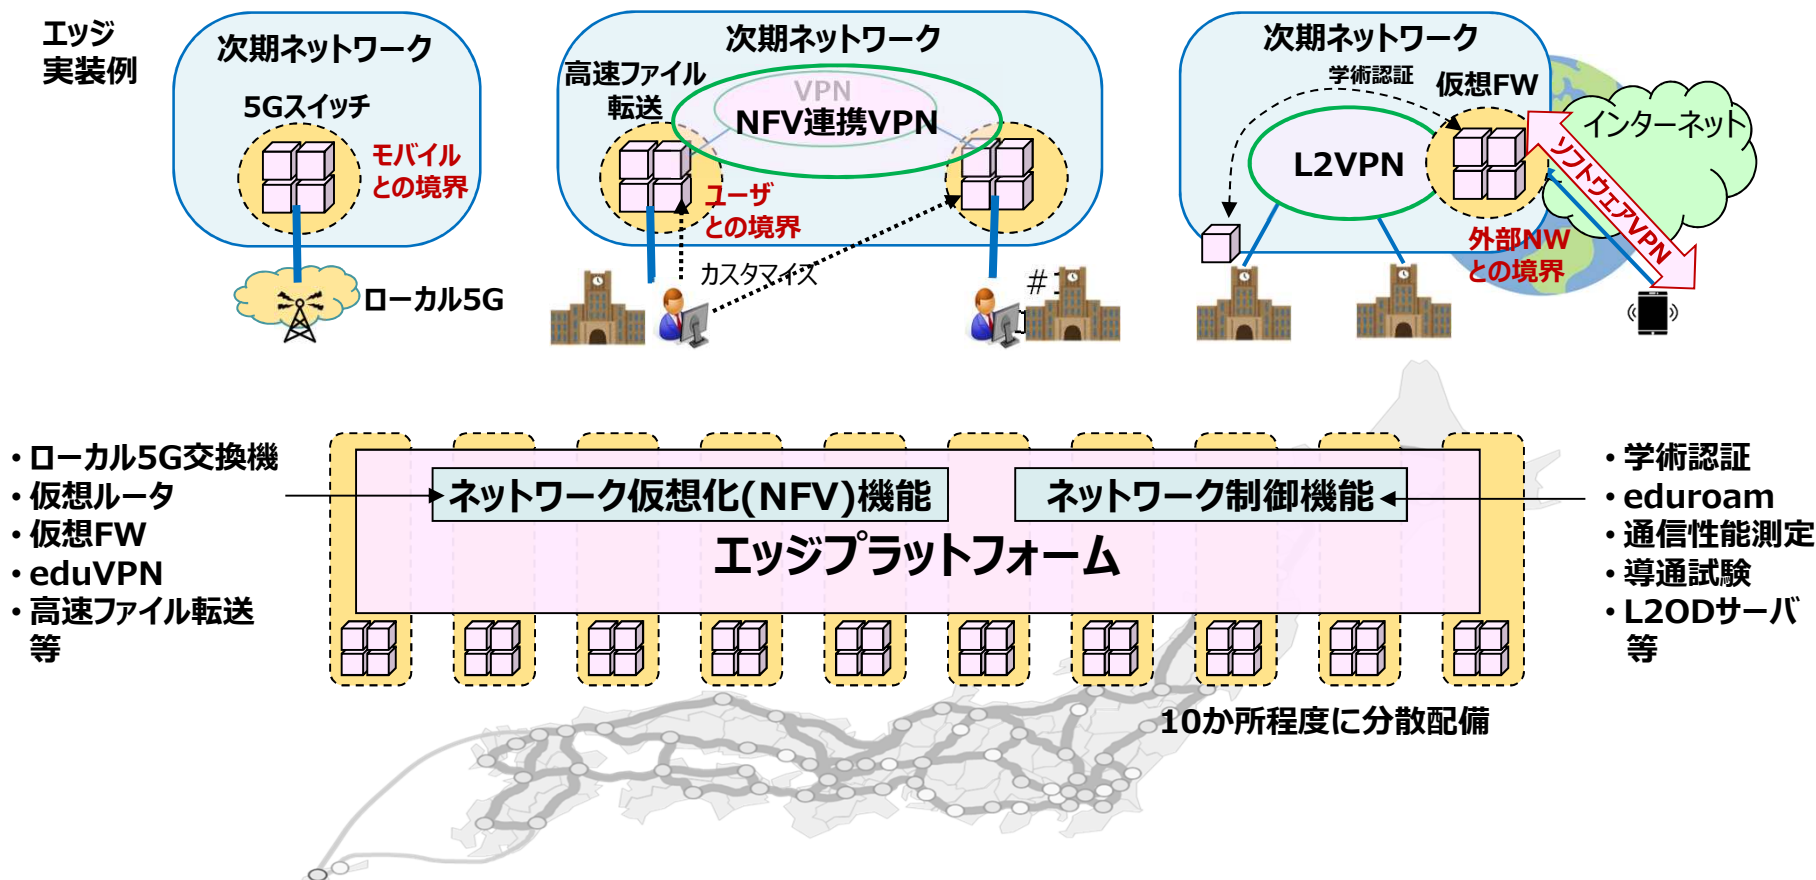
エッジ
実装例

次期ネットワーク
5Gスイッチ
モバイル
との境界
ローカル5G

次期ネットワーク
高速ファイル
転送
VPN
NFV連携VPN
ユーザ
との境界
カスタマイズ
#1

次期ネットワーク
学術認証
仮想FW
L2VPN
インターネット
ソフトウェアVPN
外部NW
との境界

• ローカル5G交換機
• 仮想ルータ
• 仮想FW
• eduVPN
• 高速ファイル転送
等

ネットワーク仮想化(NFV)機能
ネットワーク制御機能
エッジプラットフォーム

• 学術認証
• eduroam
• 通信性能測定
• 導通試験
• L2ODサーバ
等

10か所程度に分散配備